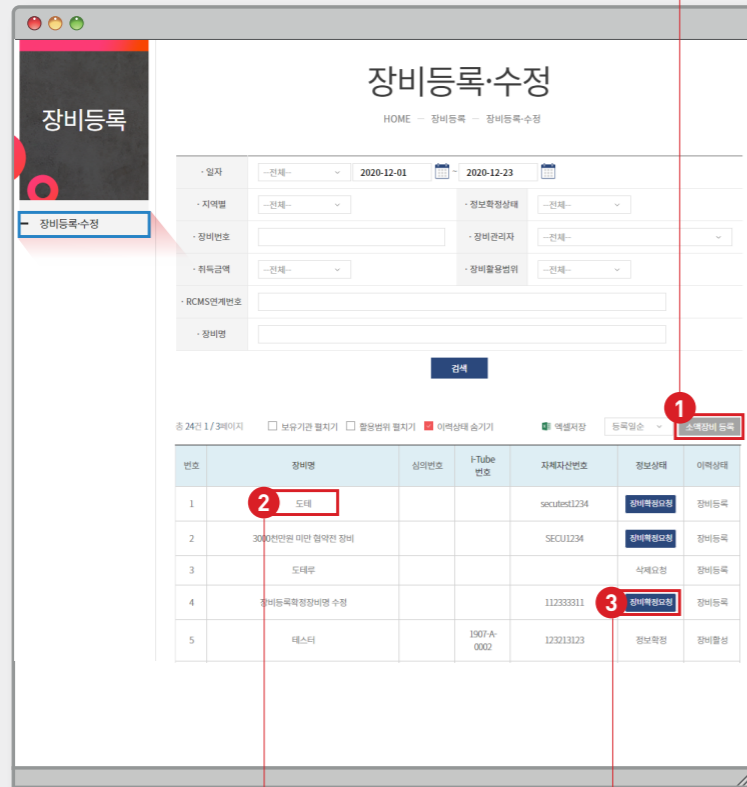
장비등록

장비등록·수정

장비등록·수정

HOME — 장비등록 — 장비등록·수정

| · 일자 | --전체-- 2020-12-01 ~ 2020-12-23 | | |
|---|---|---|---|
| · 지역별 | --전체-- | · 정보확정상태 | --전체-- |
| · 장비번호 | | · 장비관리자 | --전체-- |
| · 취득금액 | --전체-- | · 장비활용범위 | --전체-- |
| · RCMS연계번호 | | | |
| · 장비명 | | | |

검색

총 24건 1 / 3페이지 보유기관 펼치기 활용범위 펼치기 이력상태 숨기기 엑셀저장 등록일순 1 소액장비 등록

| 번호 | 장비명 | 심의번호 | I-Tube 번호 | 자체자산번호 | 정보상태 | 이력상태 |
|---|---|---|---|---|---|---|
| 1 | 2 도태 | | | secutest1234 | 장비확정요청 | 장비등록 |
| 2 | 3000천만원 미만 협약전 장비 | | | SECU1234 | 장비확정요청 | 장비등록 |
| 3 | 도태루 | | | | 삭제요청 | 장비등록 |
| 4 | 장비등록확정장비명 수정 | | | 112333311 | 3 장비확정요청 | 장비등록 |
| 5 | 테스터 | | 1907-A-0002 | 123213123 | 정보확정 | 장비활성 |